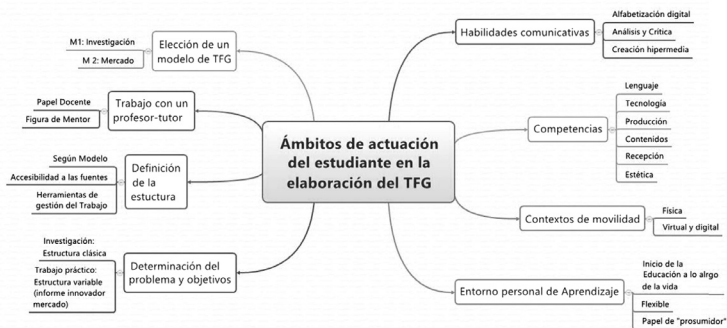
Ámbitos de actuación del estudiante en la elaboración del TFG

Elección de un modelo de TFG
M1: Investigación
M 2: Mercado

Trabajo con un profesor-tutor
Papel Docente
Figura de Mentor

Definición de la estuctura
Según Modelo
Accesibilidad a las fuentes
Herramientas de gestión del Trabajo

Determinación del problema y objetivos
Investigación: Estructura clásica
Trabajo práctico: Estructura variable (informe innovador mercado)

Habilidades comunicativas
Alfabetización digital
Análisis y Crítica
Creación hipermedia

Competencias
Lenguaje
Tecnología
Producción
Contenidos
Recepción
Estética

Contextos de movilidad
Física
Virtual y digital

Entorno personal de Aprendizaje
Inicio de la Educación a lo algo de la vida
Flexible
Papel de "prosumidor"